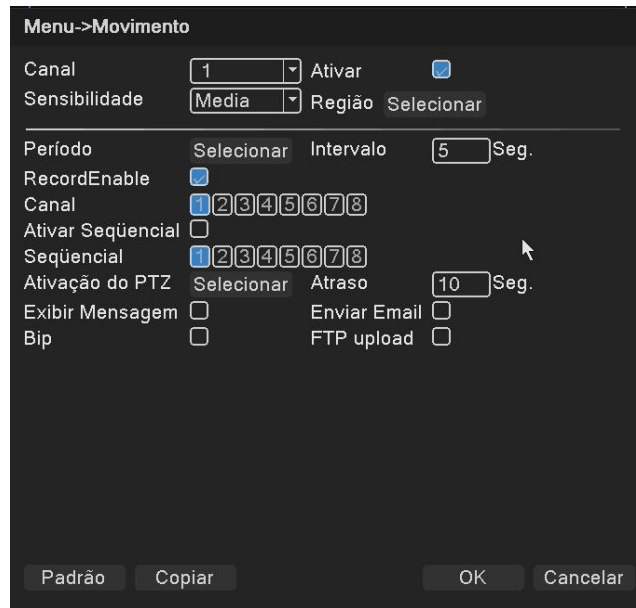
Menu->Movimento

Canal 1 Ativar
Sensibilidade Media Região Selecionar

Período Selecionar Intervalo 5 Seg.
RecordEnable
Canal 1 2 3 4 5 6 7 8
Ativar Seqüencial
Seqüencial 1 2 3 4 5 6 7 8
Ativação do PTZ Selecionar Atraso 10 Seg.
Exibir Mensagem Enviar Email
Bip FTP upload

Padrão Copiar OK Cancelar